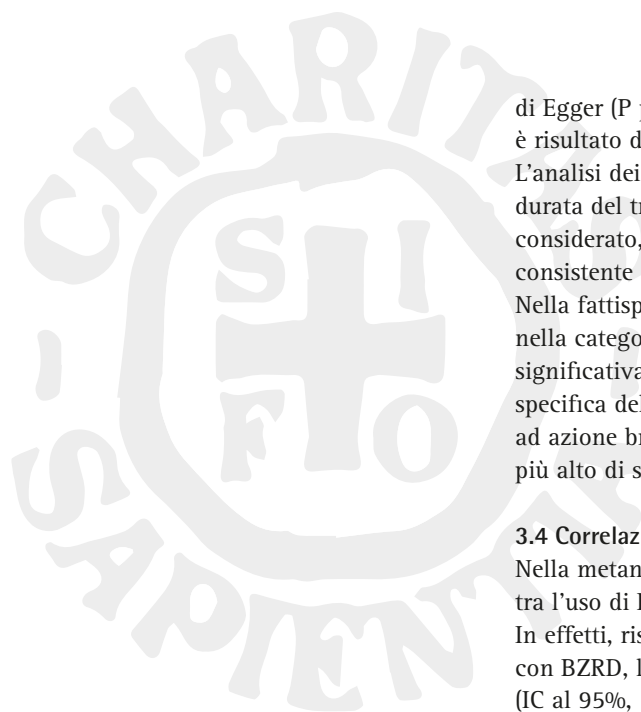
CHARIT
SI
FO
SAPIEN

di Egger (P
è risultato d
L'analisi dei
durata del tr
considerato,
consistente
Nella fattisp
nella catego
significativa
specifica del
ad azione br
più alto di s

3.4 Correlaz
Nella metan
tra l'uso di I
In effetti, ris
con BZRD, l
(IC al 95%,